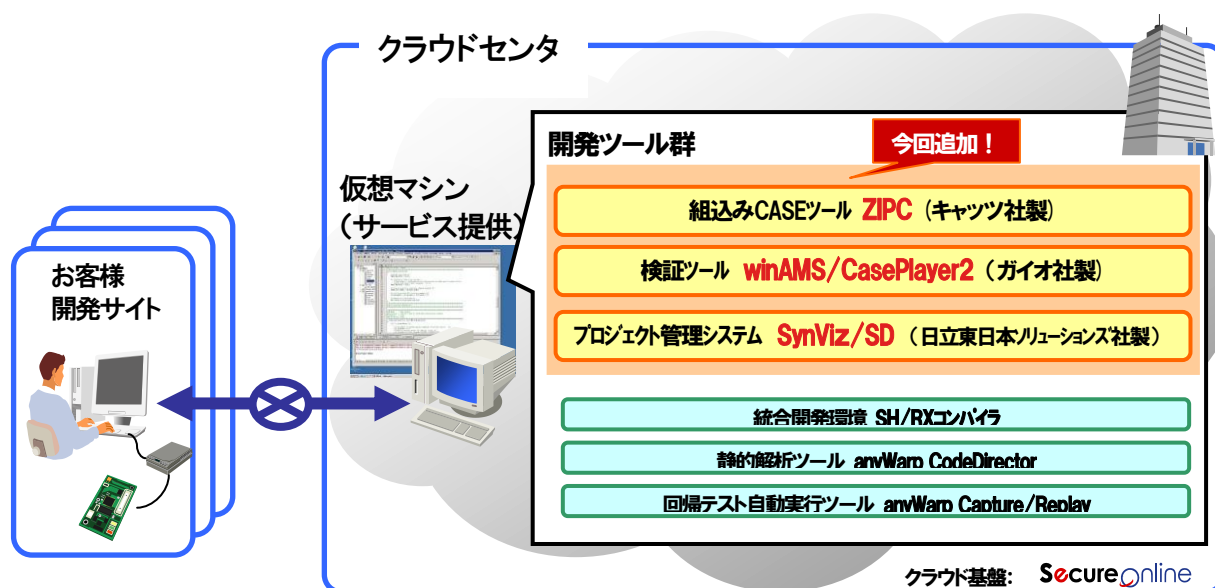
クラウドセンタ

お客様
開発サイト

仮想マシン
（サービス提供）

開発ツール群

今回追加！

組込みCASEツール ZIPC（キャッツ社製）

検証ツール winAMS/CasePlayer2（ガイオ社製）

プロジェクト管理システム SynViz/SD（日立東日本ソリューションズ社製）

統合開発環境 SH/RXコンパイラ

静的解析ツール anyWarp CodeDirector

回帰テスト自動実行ツール anyWarp Capture/Replay

クラウド基盤: SecureOnline